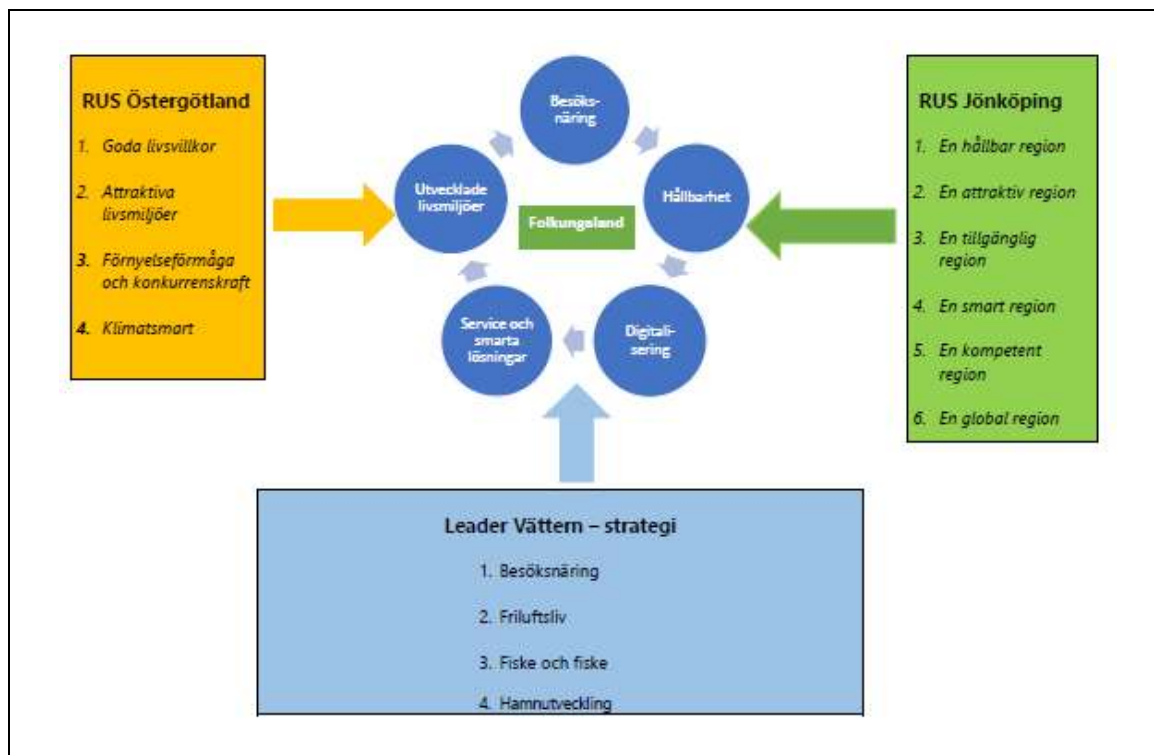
RUS Östergötland

1. Goda livsvillkor

2. Attraktiva livsmiljöer

3. Förnyelseförmåga och konkurrenskraft

4. Klimatsmart

Besöks-näring

Utvecklade livsmiljöer

Folkungaland

Hållbarhet

Service och smarta lösningar

Digitali-sering

RUS Jönköping

1. En hållbar region

2. En attraktiv region

3. En tillgänglig region

4. En smart region

5. En kompetent region

6. En global region

Leader Vättern – strategi

1. Besöksnäring

2. Friluftsliv

3. Fiske och fiske

4. Hamnutveckling